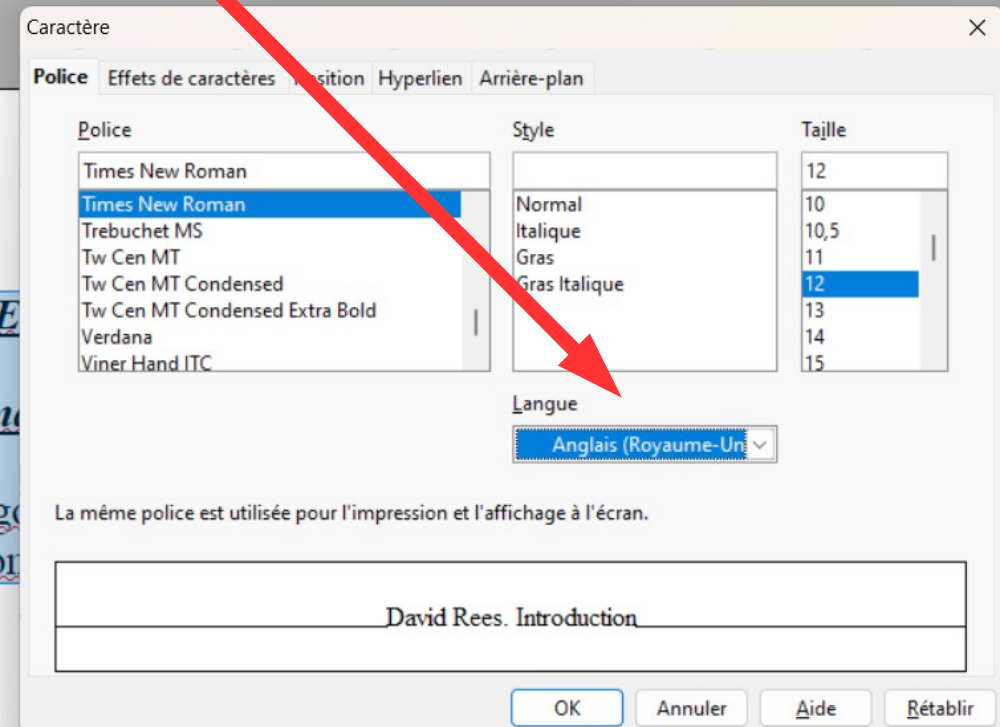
Caractère

Police | Effets de caractères | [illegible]sition | Hyperlien | Arrière-plan

Police
Times New Roman
Times New Roman
Trebuchet MS
Tw Cen MT
Tw Cen MT Condensed
Tw Cen MT Condensed Extra Bold
Verdana
Viner Hand ITC

Style
Normal
Italique
Gras
Gras Italique

Taille
12
10
10,5
11
12
13
14
15

Langue
Anglais (Royaume-Un

La même police est utilisée pour l'impression et l'affichage à l'écran.

David Rees. Introduction

OK | Annuler | Aide | Rétablir